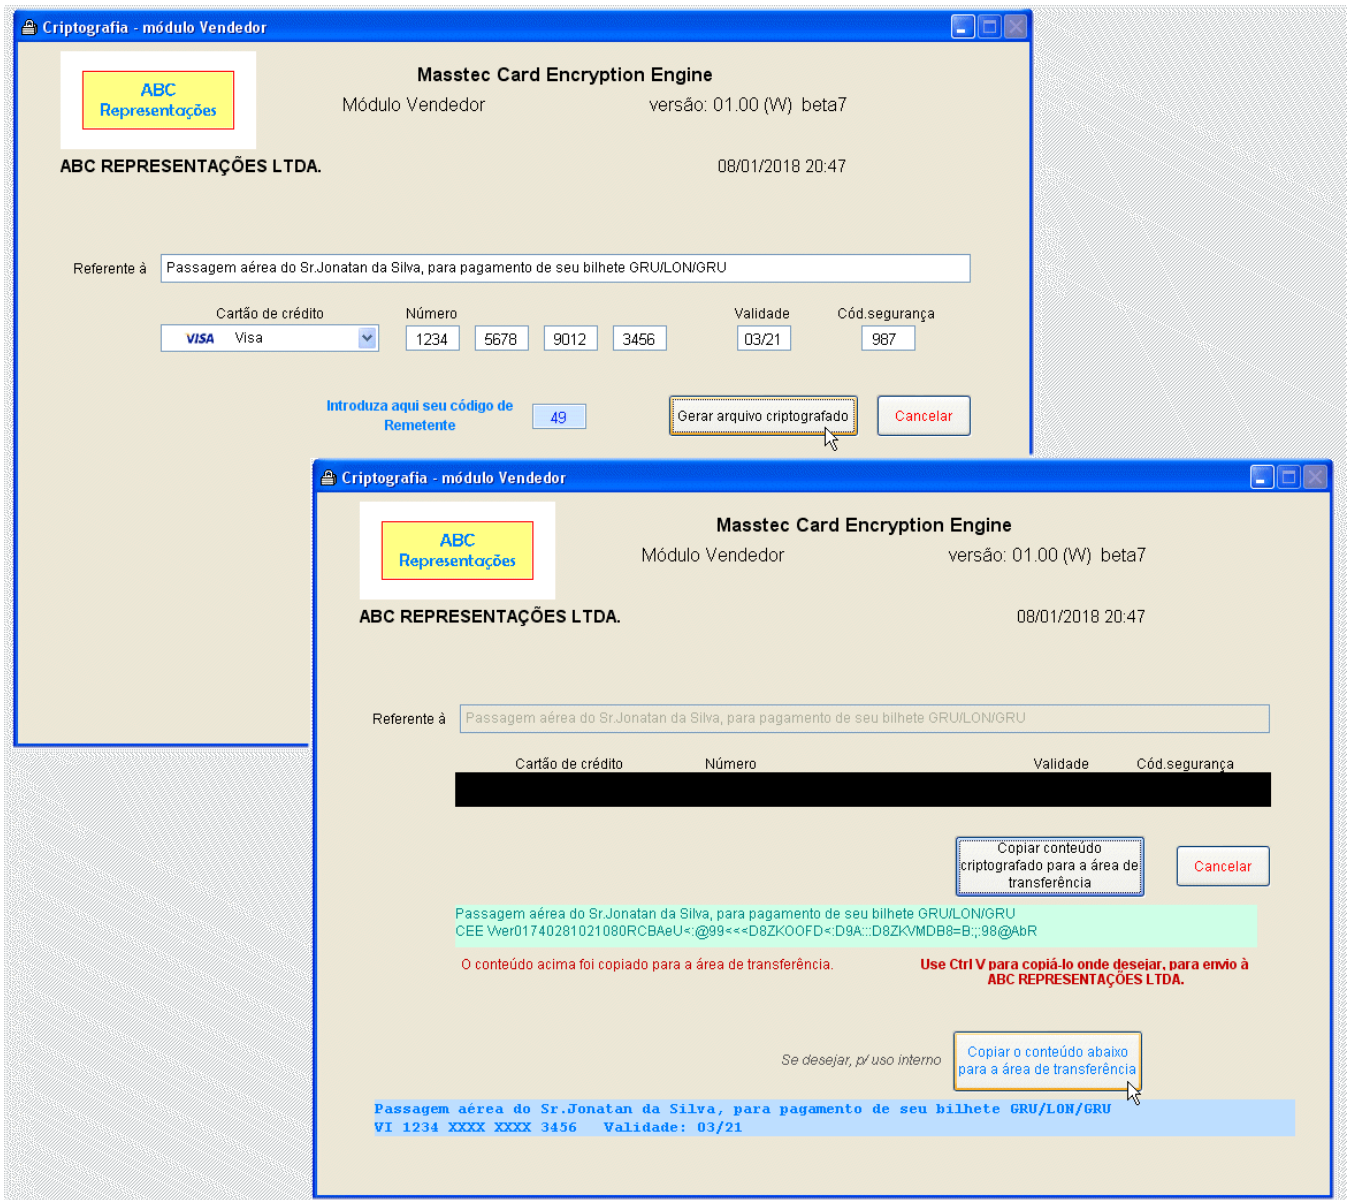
Criptografia - módulo Vendedor

ABC Representações

Masstec Card Encryption Engine
Módulo Vendedor versão: 01.00 (W) beta7

ABC REPRESENTAÇÕES LTDA. 08/01/2018 20:47

Referente à Passagem aérea do Sr.Jonatan da Silva, para pagamento de seu bilhete GRU/LON/GRU

Cartão de crédito Número Validade Cód.segurança
VISA Visa 1234 5678 9012 3456 03/21 987

Introduza aqui seu código de Remetente 49

Gerar arquivo criptografado Cancelar

Criptografia - módulo Vendedor

ABC Representações

Masstec Card Encryption Engine
Módulo Vendedor versão: 01.00 (W) beta7

ABC REPRESENTAÇÕES LTDA. 08/01/2018 20:47

Referente à Passagem aérea do Sr.Jonatan da Silva, para pagamento de seu bilhete GRU/LON/GRU

Cartão de crédito Número Validade Cód.segurança

Copiar conteúdo criptografado para a área de transferência

Cancelar

Passagem aérea do Sr.Jonatan da Silva, para pagamento de seu bilhete GRU/LON/GRU
CEE Wer01740281021080RCBAeU<:@99<<<D8ZKOOFD<:D9A::D8ZKVMDB8=B:;:98@AbR

O conteúdo acima foi copiado para a área de transferência.

Use Ctrl V para copiá-lo onde desejar, para envio à ABC REPRESENTAÇÕES LTDA.

Se desejar, p/ uso interno

Copiar o conteúdo abaixo para a área de transferência

Passagem aérea do Sr.Jonatan da Silva, para pagamento de seu bilhete GRU/LON/GRU
VI 1234 XXXX XXXX 3456 Validade: 03/21